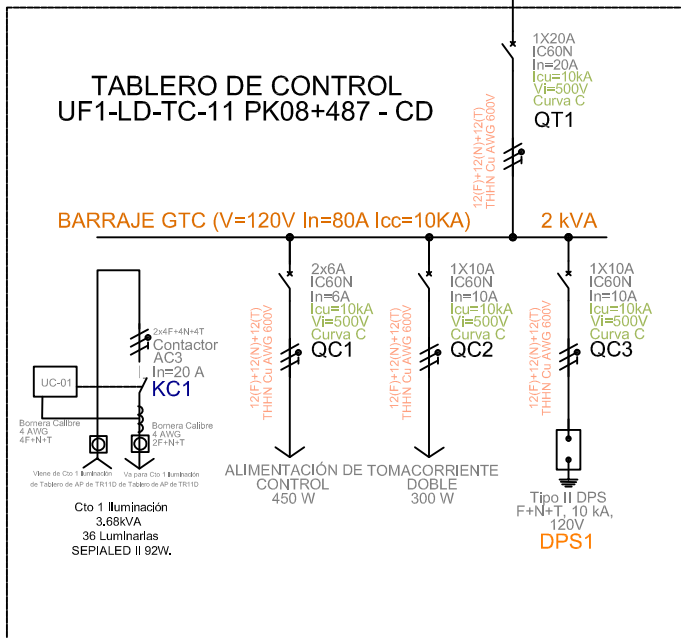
TABLERO DE CONTROL
UF1-LD-TC-11 PK08+487 - CD

1X20A
IC60N
In=20A
Icu=10kA
Vi=500V
Curva C
QT1

12(F)+12(N)+12(T)
THHN Cu AWG 600V

BARRAJE GTC (V=120V In=80A Icc=10KA)

2 kVA

2x4F+4N+4T
Contactor
AC3
In=20 A
KC1

UC-01

Bornera Calibre
4 AWG
4F+N+T

Bornera Calibre
4 AWG
2F+N+T

Viene de Cto 1 Iluminación de Tablero de AP de TR11D

Va para Cto 1 Iluminación de Tablero de AP de TR11D

Cto 1 Iluminación
3.68kVA
36 Luminarias
SEPIALED II 92W.

2x6A
IC60N
In=6A
Icu=10kA
Vi=500V
Curva C
QC1

12(F)+12(N)+12(T)
THHN Cu AWG 600V

ALIMENTACIÓN DE CONTROL
450 W

1X10A
IC60N
In=10A
Icu=10kA
Vi=500V
Curva C
QC2

12(F)+12(N)+12(T)
THHN Cu AWG 600V

TOMACORRIENTE DOBLE
300 W

1X10A
IC60N
In=10A
Icu=10kA
Vi=500V
Curva C
QC3

12(F)+12(N)+12(T)
THHN Cu AWG 600V

Tipo II DPS
F+N+T, 10 kA,
120V
DPS1